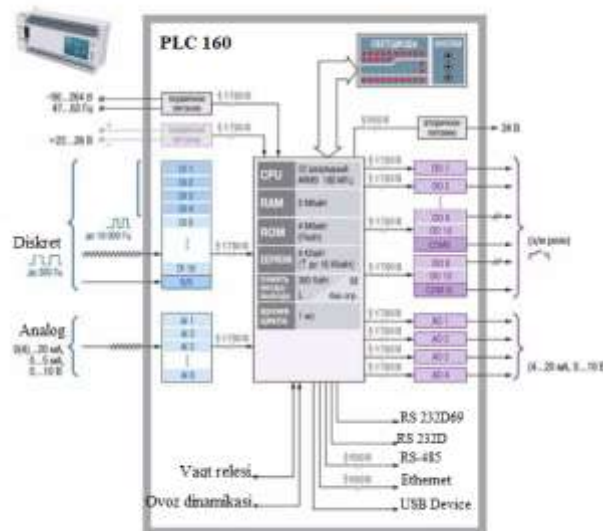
PLC 160

~90...264 B
47...63 Гц

=20...28 B

24 B

CPU

RAM

ROM

EEPROM

Diskret

Analog

DI 1
DI 2
DI 3
DI 4
DI 5
DI 16

AI 1
AI 2
AI 3
AI 4

DO 1
DO 2

AO 1
AO 2
AO 3
AO 4

RS 232D69
RS 232D
RS-485
Ethernet
USB Device

Vaqt relesi
Ovoz dinamikasi